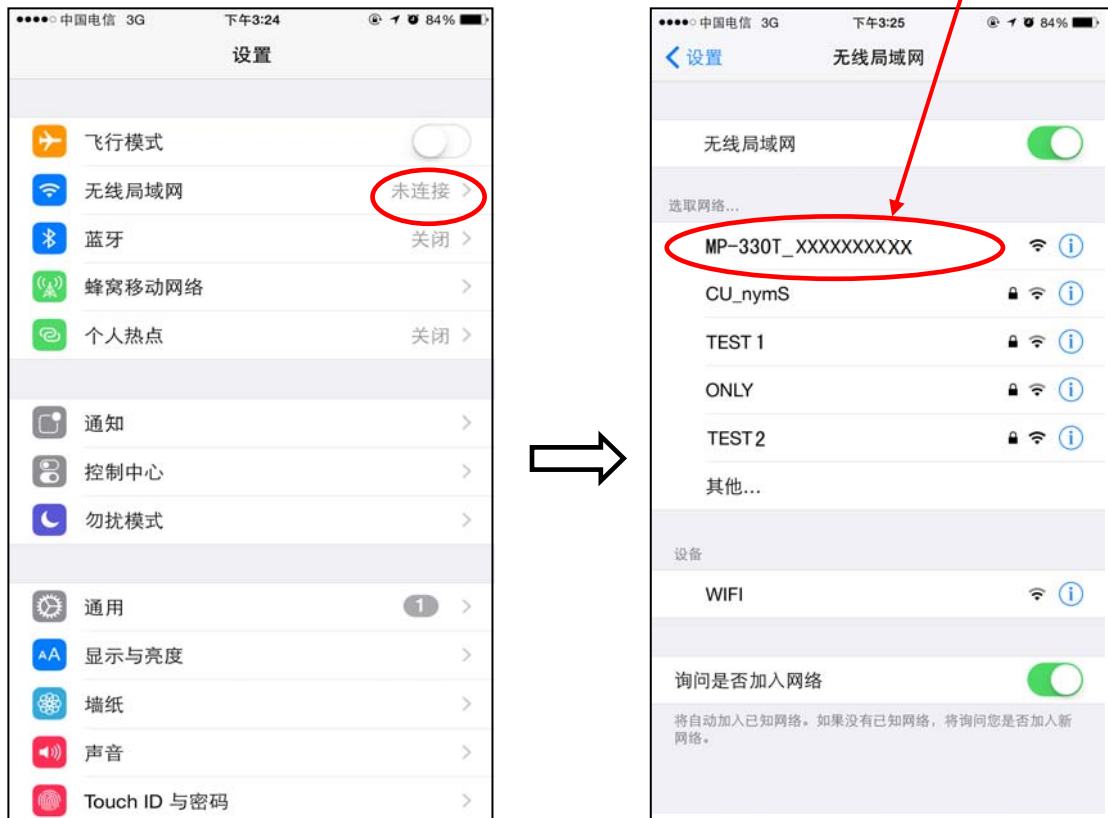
●●●●○ 中国电信 3G 下午3:24 84%

设置

飞行模式

无线局域网 未连接

蓝牙 关闭

蜂窝移动网络

个人热点 关闭

通知

控制中心

勿扰模式

通用 1

显示与亮度

墙纸

声音

Touch ID 与密码

●●●●○ 中国电信 3G 下午3:25 84%

< 设置 无线局域网

无线局域网

选取网络...

MP-330T_XXXXXXXXX

CU_nymS

TEST 1

ONLY

TEST 2

其他...

设备

WIFI

询问是否加入网络

将自动加入已知网络。如果没有已知网络，将询问您是否加入新网络。